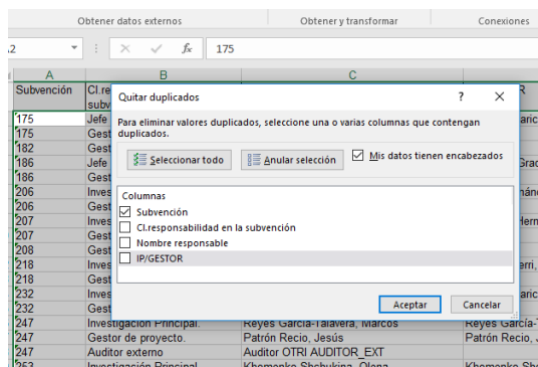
Obtener datos externos | Obtener y transformar | Conexiones

2 | $f_x$ | 175

A | B | C

Subvención | Cl.re subv

175 | Jefe
175 | Gest
182 | Gest
186 | Jefe
186 | Gest
206 | Inves
206 | Gest
207 | Inves
207 | Gest
208 | Gest
218 | Inves
218 | Gest
232 | Inves
232 | Gest
247 | Investigación Principal. | Reyes García-Talavera, Marcos | Reyes García-
247 | Gestor de proyecto. | Patrón Recio, Jesús | Patrón Recio, J
247 | Auditor externo | Auditor OTRI AUDITOR_EXT
263 | Investigación Principal | Khomenko Shchukina, Olena | Khomenko Sh

Quitar duplicados ? ×

Para eliminar valores duplicados, seleccione una o varias columnas que contengan duplicados.

Seleccionar todo | Anular selección | Mis datos tienen encabezados

Columnas
Subvención
Cl.responsabilidad en la subvención
Nombre responsable
IP/GESTOR

Aceptar | Cancelar